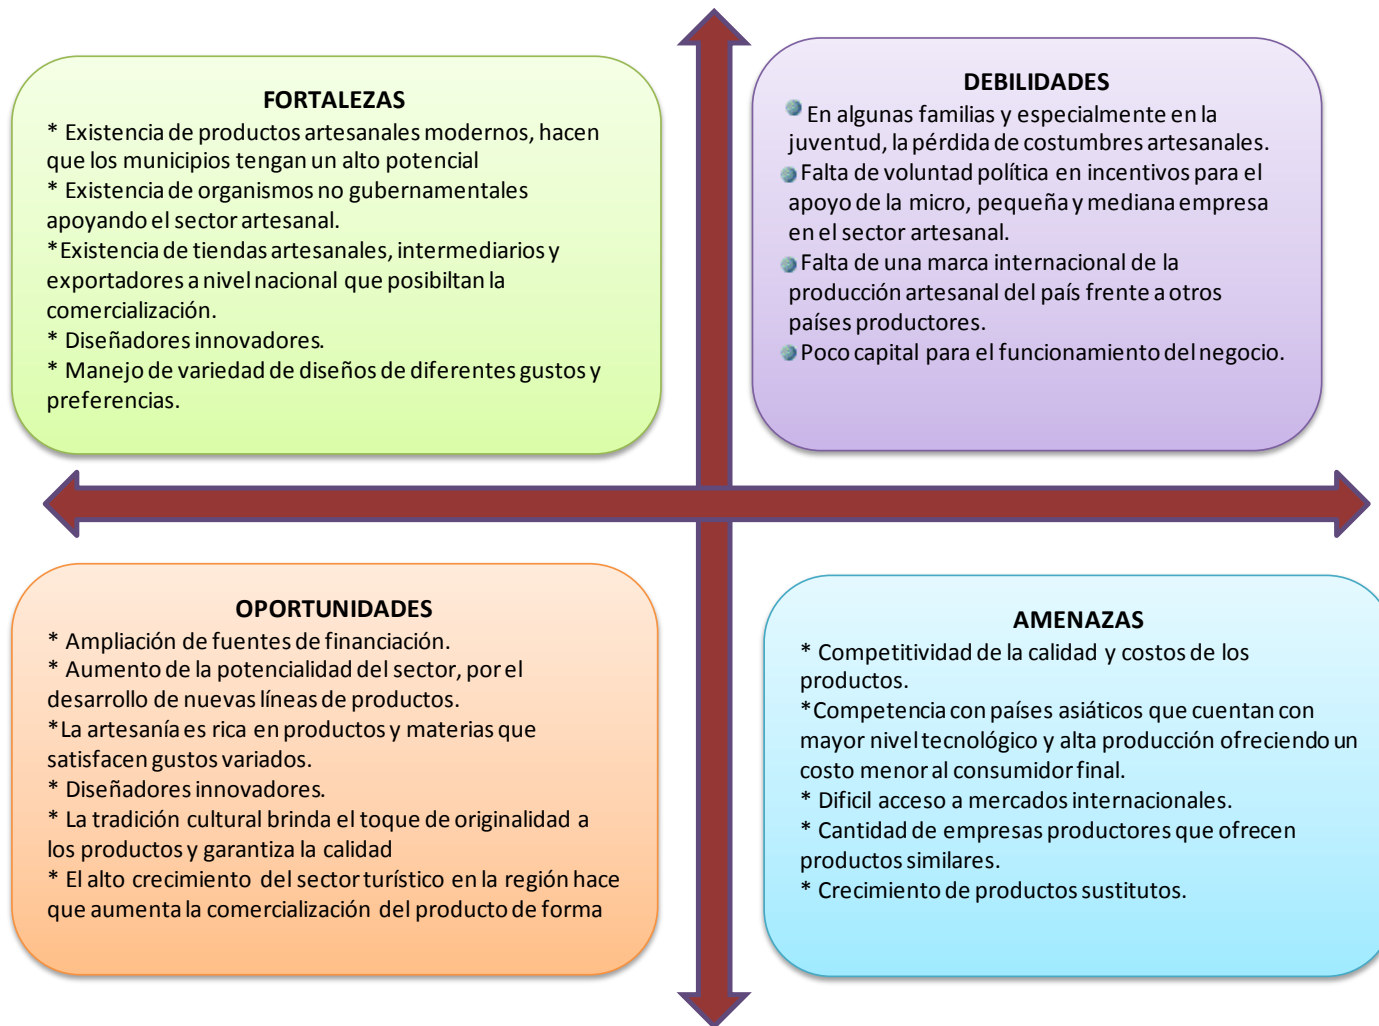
FORTALEZAS

* Existencia de productos artesanales modernos, hacen que los municipios tengan un alto potencial
* Existencia de organismos no gubernamentales apoyando el sector artesanal.
*Existencia de tiendas artesanales, intermediarios y exportadores a nivel nacional que posibiltan la comercialización.
* Diseñadores innovadores.
* Manejo de variedad de diseños de diferentes gustos y preferencias.

DEBILIDADES

En algunas familias y especialmente en la juventud, la pérdida de costumbres artesanales.
Falta de voluntad política en incentivos para el apoyo de la micro, pequeña y mediana empresa en el sector artesanal.
Falta de una marca internacional de la producción artesanal del país frente a otros países productores.
Poco capital para el funcionamiento del negocio.

OPORTUNIDADES

* Ampliación de fuentes de financiación.
* Aumento de la potencialidad del sector, por el desarrollo de nuevas líneas de productos.
*La artesanía es rica en productos y materias que satisfacen gustos variados.
* Diseñadores innovadores.
* La tradición cultural brinda el toque de originalidad a los productos y garantiza la calidad
* El alto crecimiento del sector turístico en la región hace que aumenta la comercialización del producto de forma

AMENAZAS

* Competitividad de la calidad y costos de los productos.
*Competencia con países asiáticos que cuentan con mayor nivel tecnológico y alta producción ofreciendo un costo menor al consumidor final.
* Dificil acceso a mercados internacionales.
* Cantidad de empresas productores que ofrecen productos similares.
* Crecimiento de productos sustitutos.